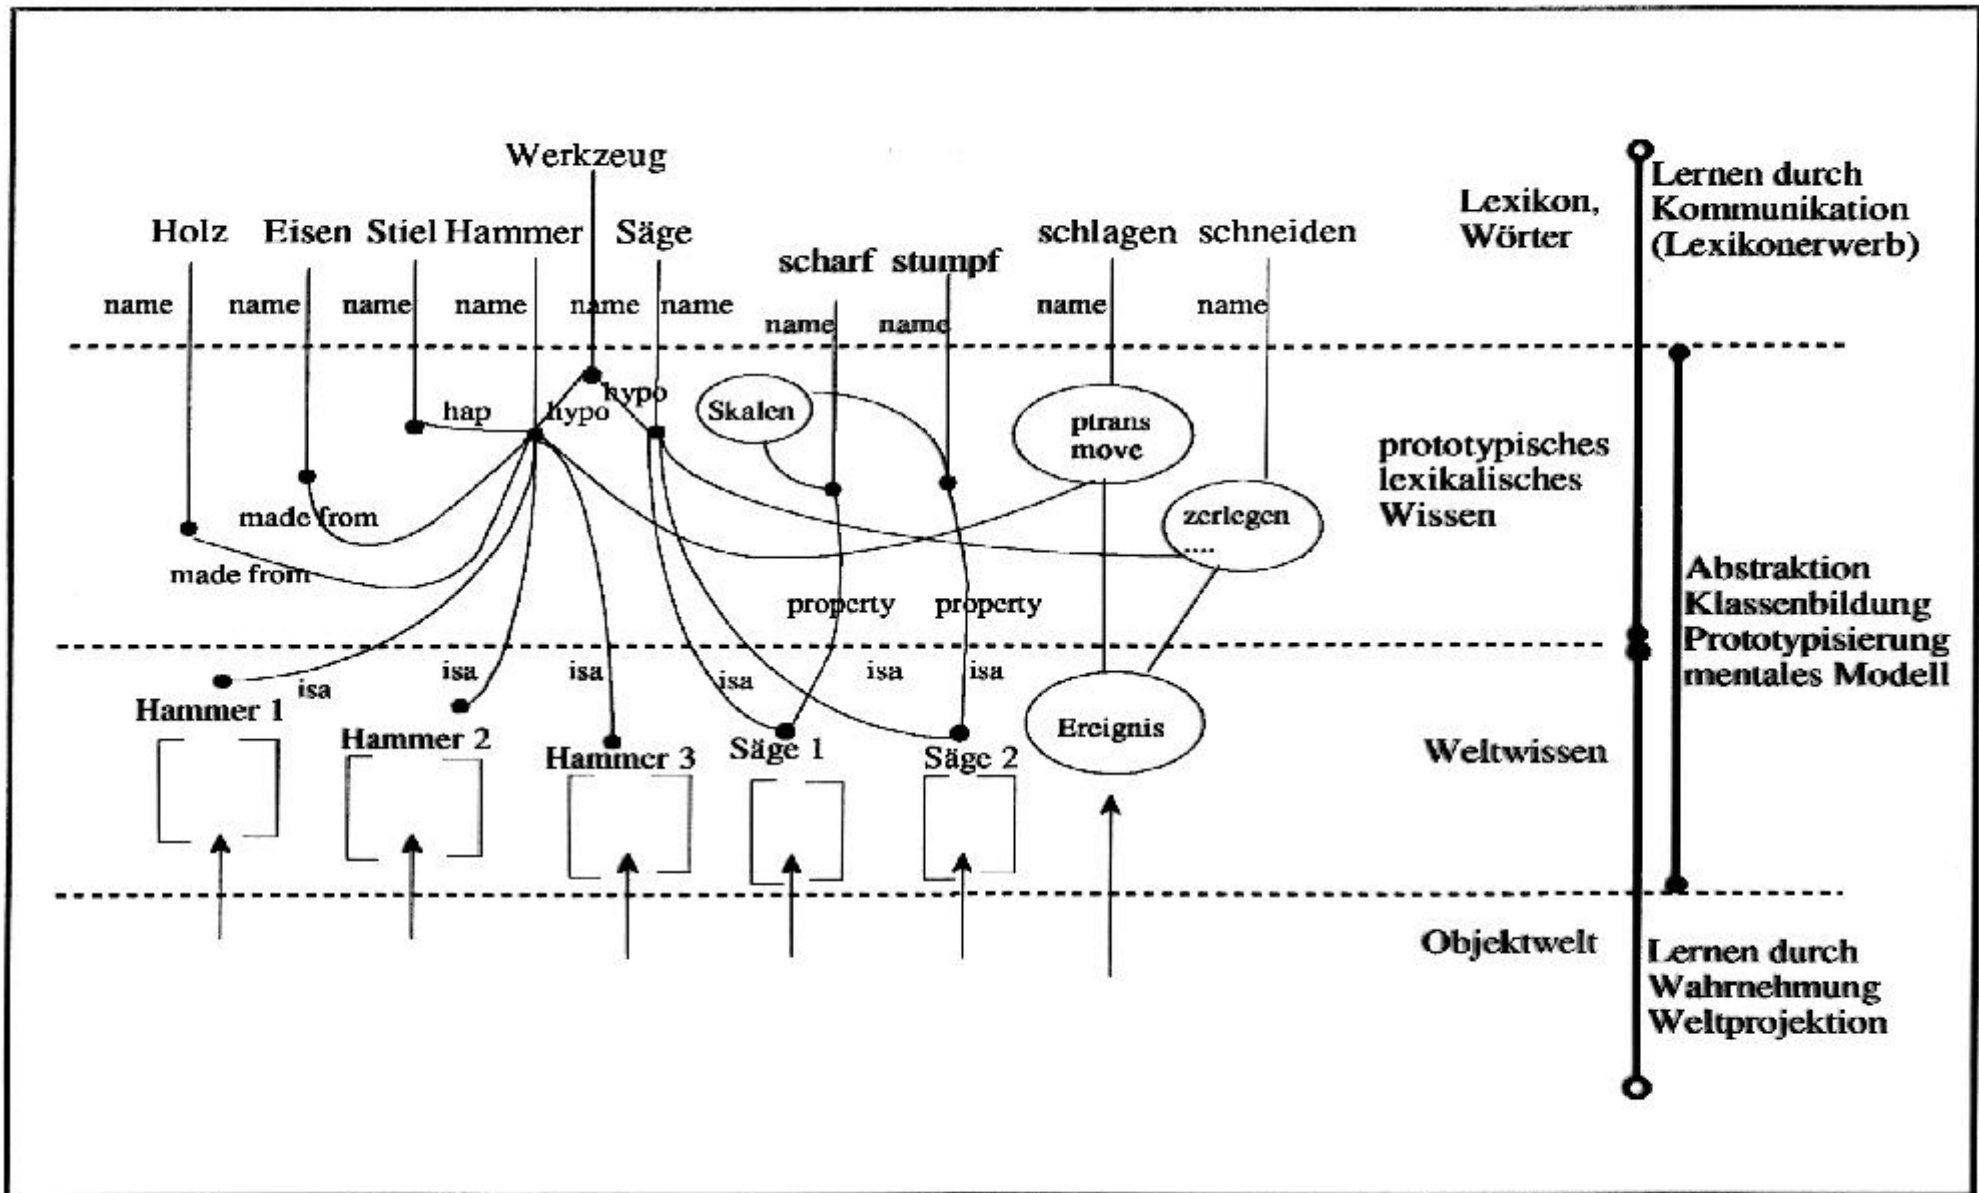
Werkzeug

Holz Eisen Stiel Hammer Säge scharf stumpf schlagen schneiden

Lexikon, Wörter

Lernen durch Kommunikation (Lexikonerwerb)

name name name name name name name name name name

hap hypo hypo Skalen ptrans move

prototypisches lexikalisches Wissen

made from made from zerlegen ....

property property

Abstraktion Klassenbildung Prototypisierung mentales Modell

isa isa isa isa isa isa

Hammer 1 Hammer 2 Hammer 3 Säge 1 Säge 2 Ereignis

Weltwissen

Objektwelt

Lernen durch Wahrnehmung Weltprojektion